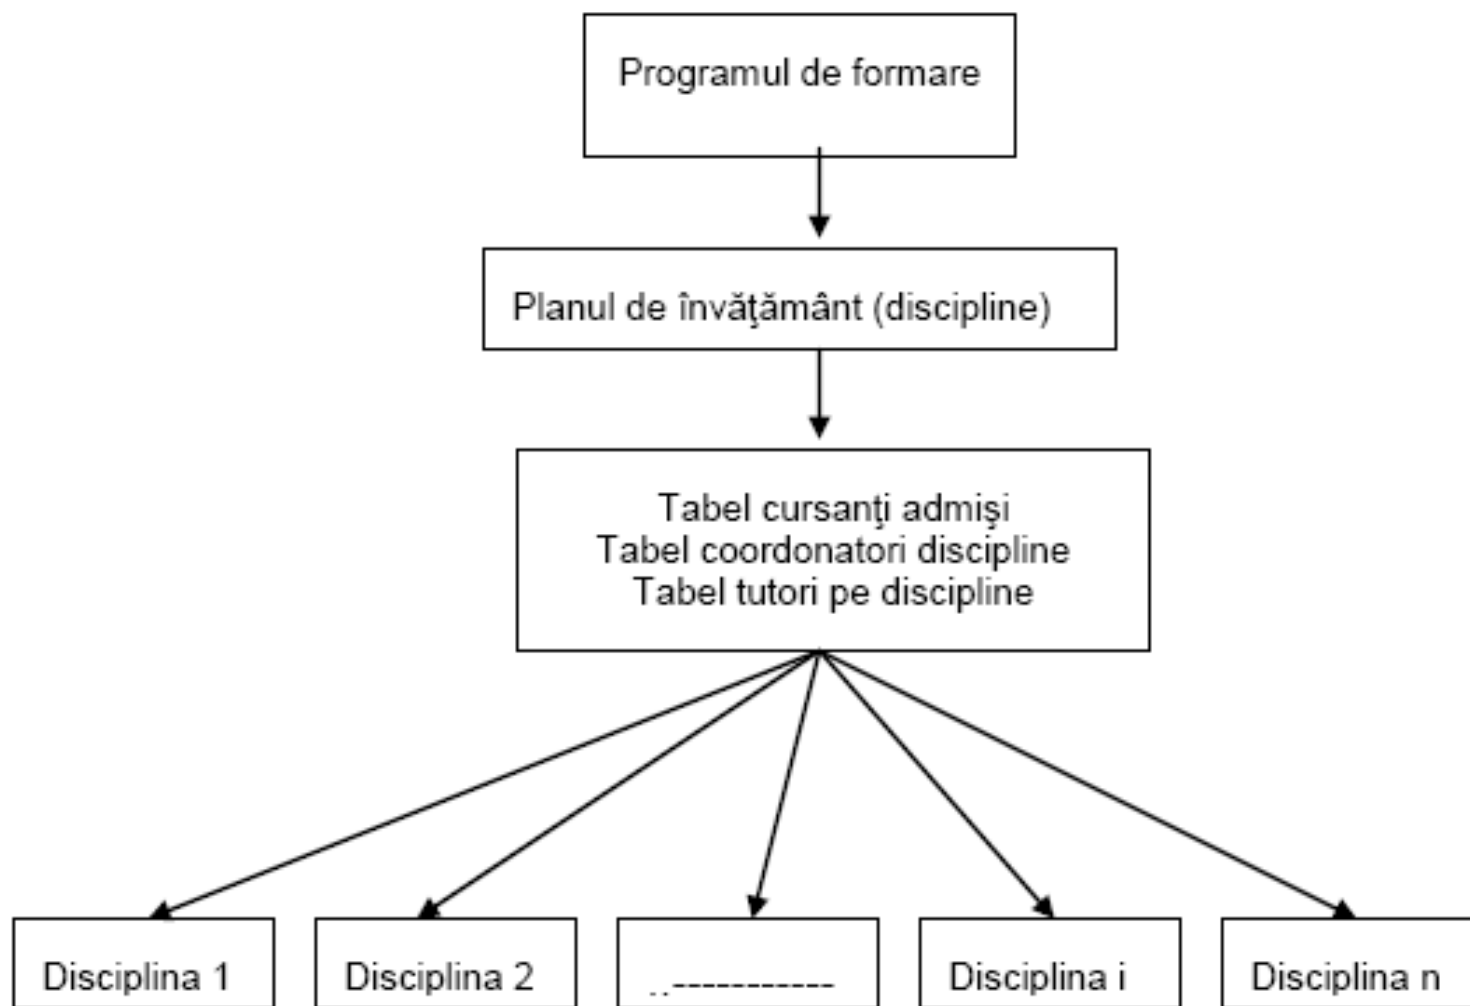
Programul de formare

Planul de învăţământ (discipline)

Tabel cursanţi admişi
Tabel coordonatori discipline
Tabel tutori pe discipline

Disciplina 1

Disciplina 2

..-----------

Disciplina i

Disciplina n